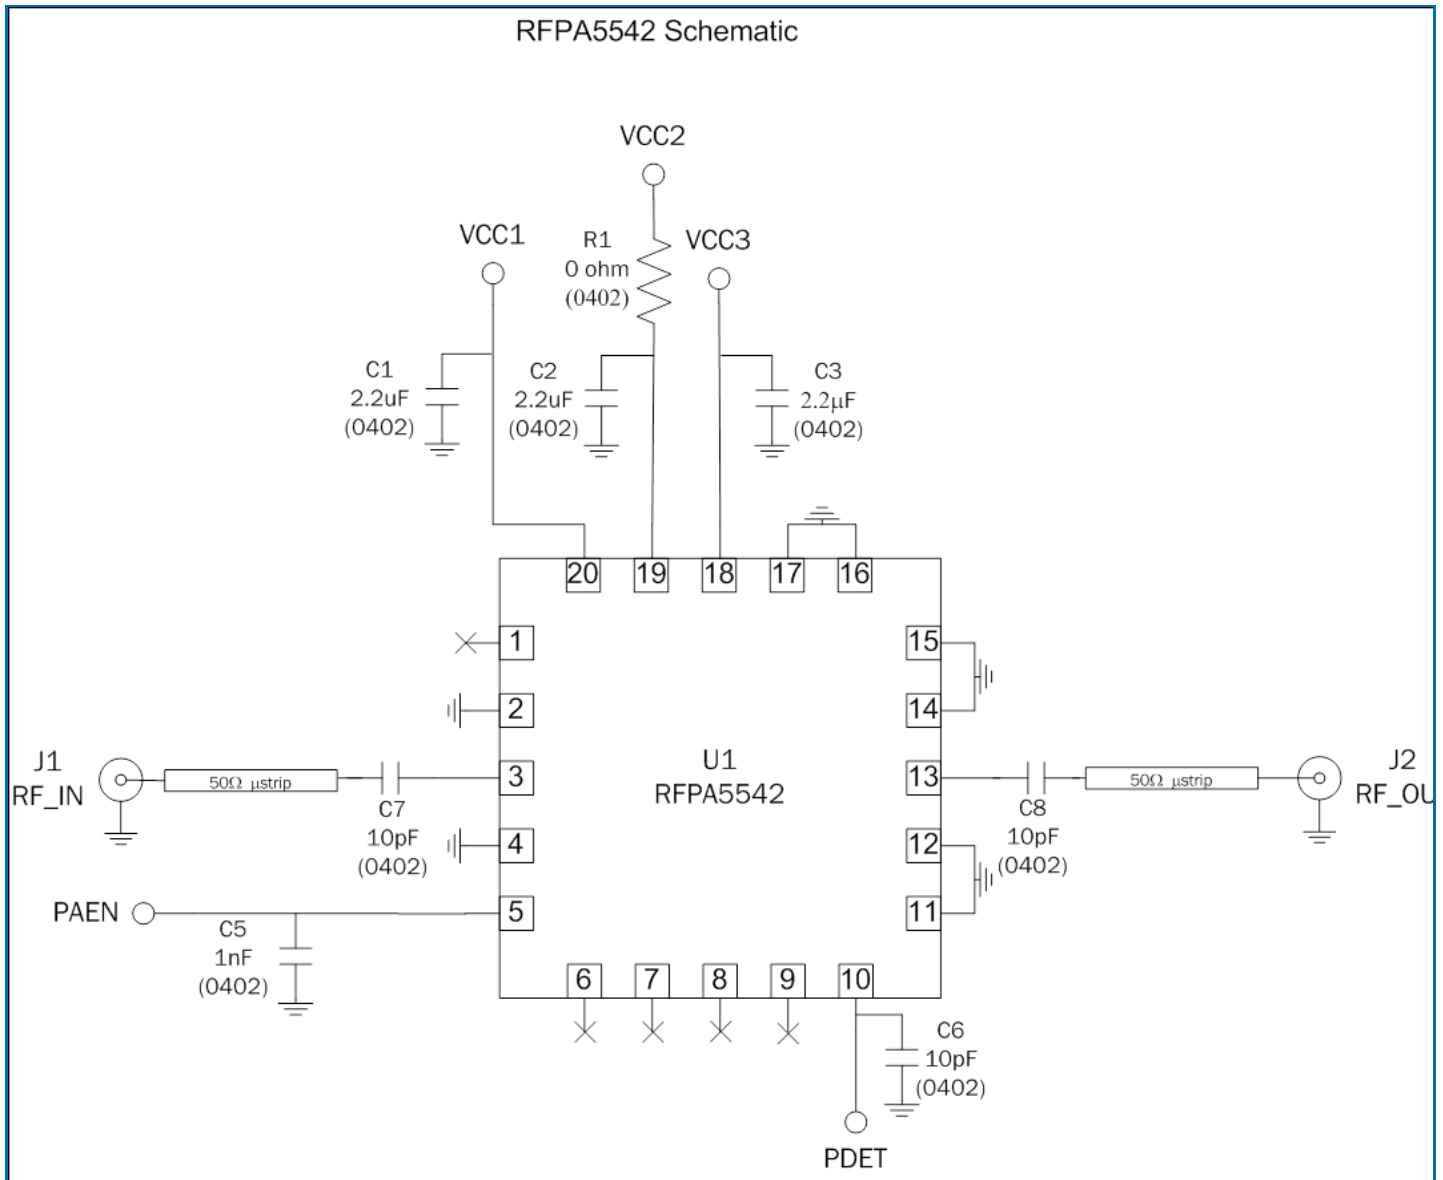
RFPA5542 Schematic

VCC2

VCC1

R1
0 ohm
(0402)

VCC3

C1
2.2uF
(0402)

C2
2.2uF
(0402)

C3
2.2μF
(0402)

20 19 18 17 16

1
2
3
4
5

15
14
13
12
11

6 7 8 9 10

J1
RF_IN

50Ω μstrip

C7
10pF
(0402)

U1
RFPA5542

C8
10pF
(0402)

50Ω μstrip

J2
RF_OU

PAEN

C5
1nF
(0402)

C6
10pF
(0402)

PDET